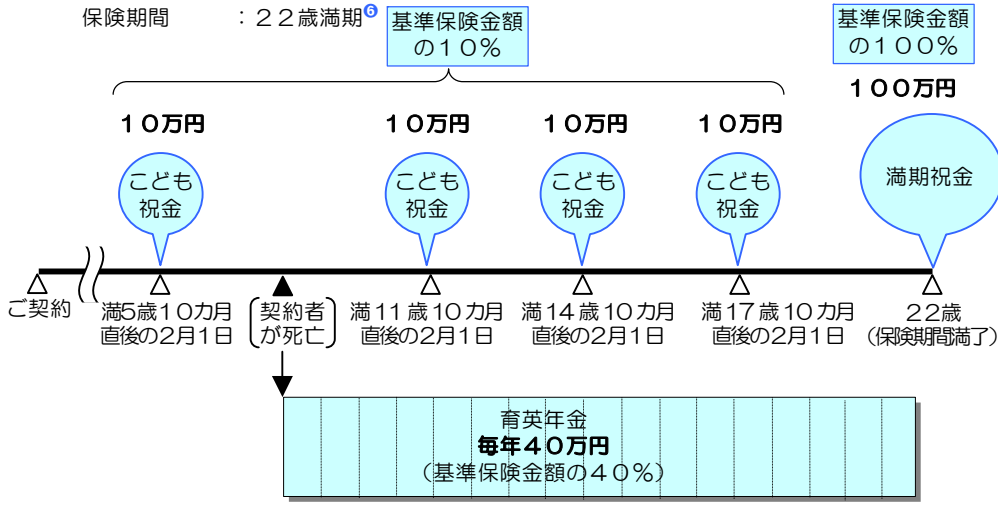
保険期間　　：２２歳満期⁶

基準保険金額の１０％

基準保険金額の１００％

１００万円

１０万円

こども祝金

１０万円

こども祝金

１０万円

こども祝金

１０万円

こども祝金

満期祝金

ご契約

満5歳１０カ月直後の２月１日

契約者が死亡

満１１歳１０カ月直後の２月１日

満１４歳１０カ月直後の２月１日

満１７歳１０カ月直後の２月１日

２２歳（保険期間満了）

育英年金
**毎年４０万円**
（基準保険金額の４０％）